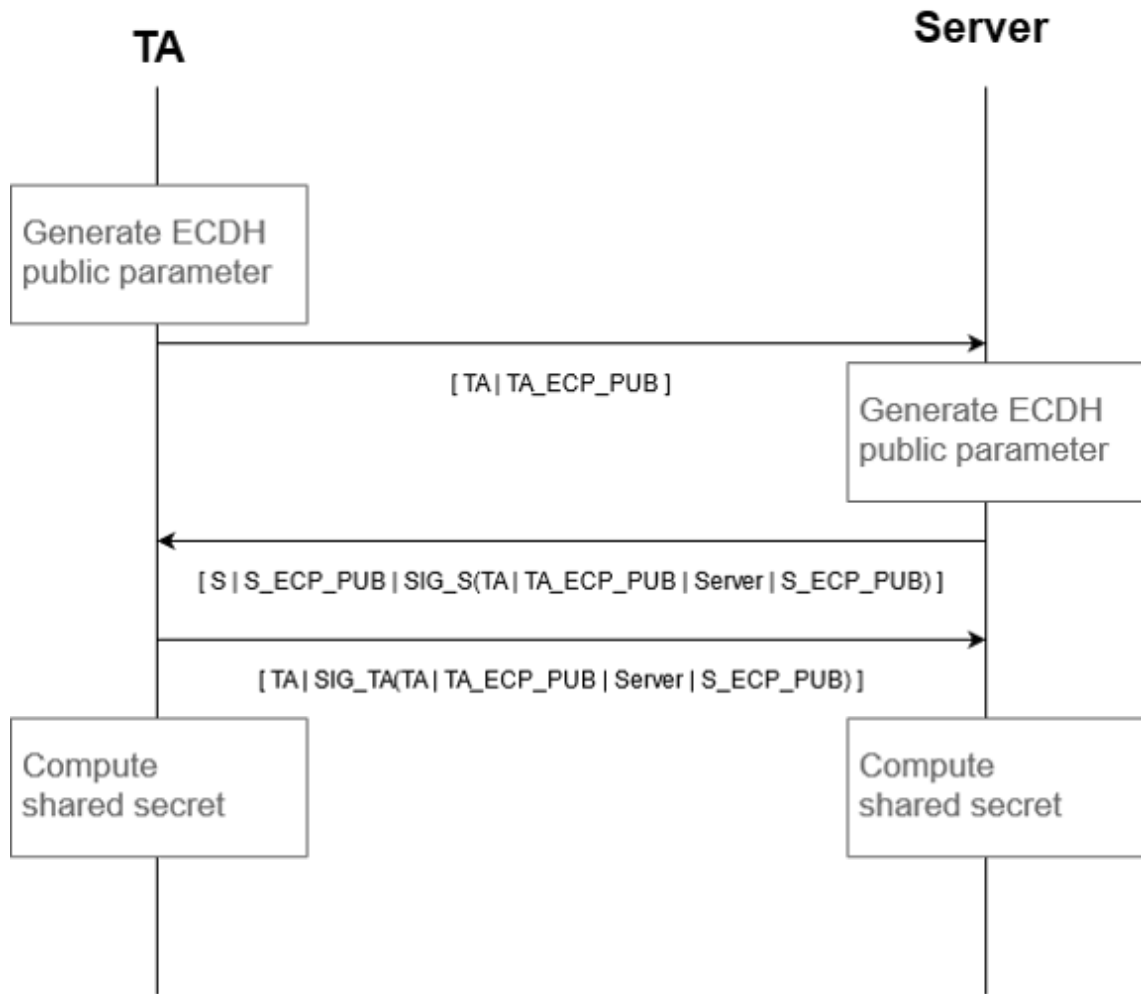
Server

TA

Generate ECDH public parameter

[ TA | TA_ECP_PUB ]

Generate ECDH public parameter

[ S | S_ECP_PUB | SIG_S(TA | TA_ECP_PUB | Server | S_ECP_PUB) ]

[ TA | SIG_TA(TA | TA_ECP_PUB | Server | S_ECP_PUB) ]

Compute shared secret

Compute shared secret